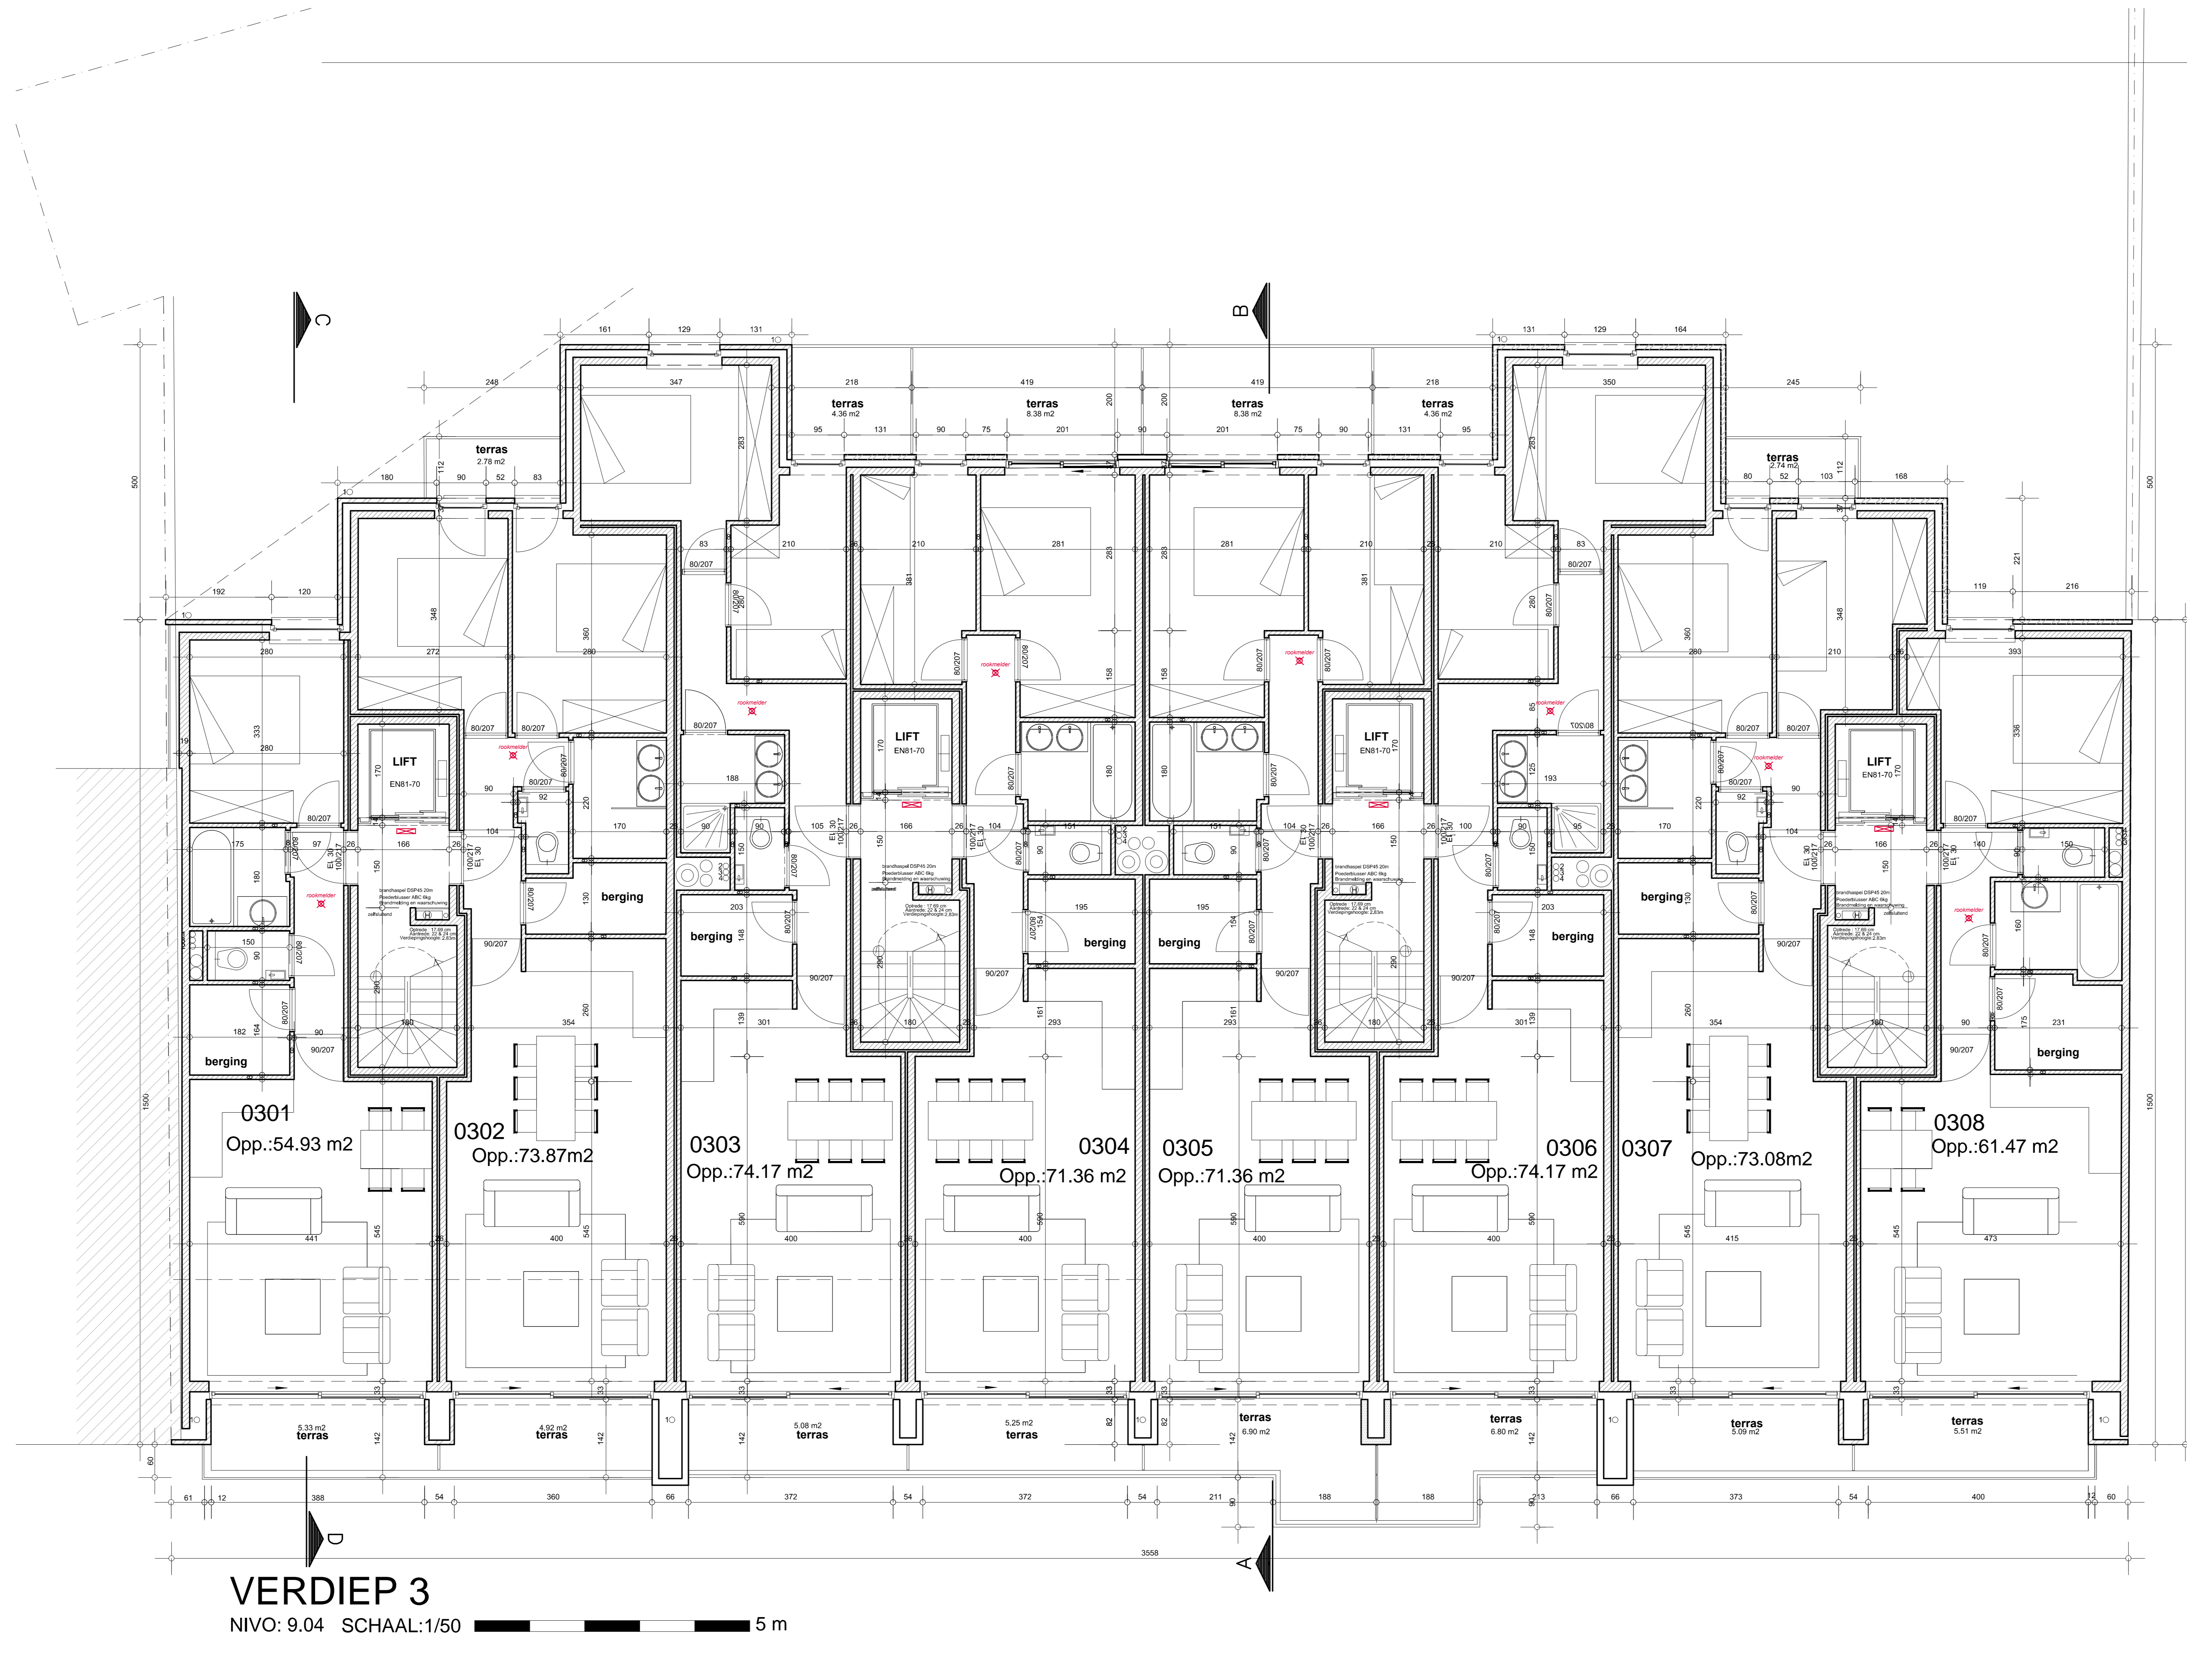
C

B

161 129 131

131 129 164

248 347 218 419 419 218 350 245

terras
4.36 m2

terras
8.38 m2

terras
8.38 m2

terras
4.36 m2

terras
2.78 m2

terras
2.74 m2

LIFT
EN81-70

LIFT
EN81-70

LIFT
EN81-70

LIFT
EN81-70

rookmelder

berging

berging

berging

berging

berging

berging

berging

berging

0301
Opp.:54.93 m2

0302
Opp.:73.87m2

0303
Opp.:74.17 m2

0304
Opp.:71.36 m2

0305
Opp.:71.36 m2

0306
Opp.:74.17 m2

0307
Opp.:73.08m2

0308
Opp.:61.47 m2

5.33 m2
terras

4.92 m2
terras

5.08 m2
terras

5.25 m2
terras

terras
6.90 m2

terras
6.80 m2

terras
5.09 m2

terras
5.51 m2

61 12 388 54 360 66 372 54 372 54 211 188 188 213 66 373 54 400 12 60

3558

D

A

VERDIEP 3
NIVO: 9.04 SCHAAL:1/50 5 m